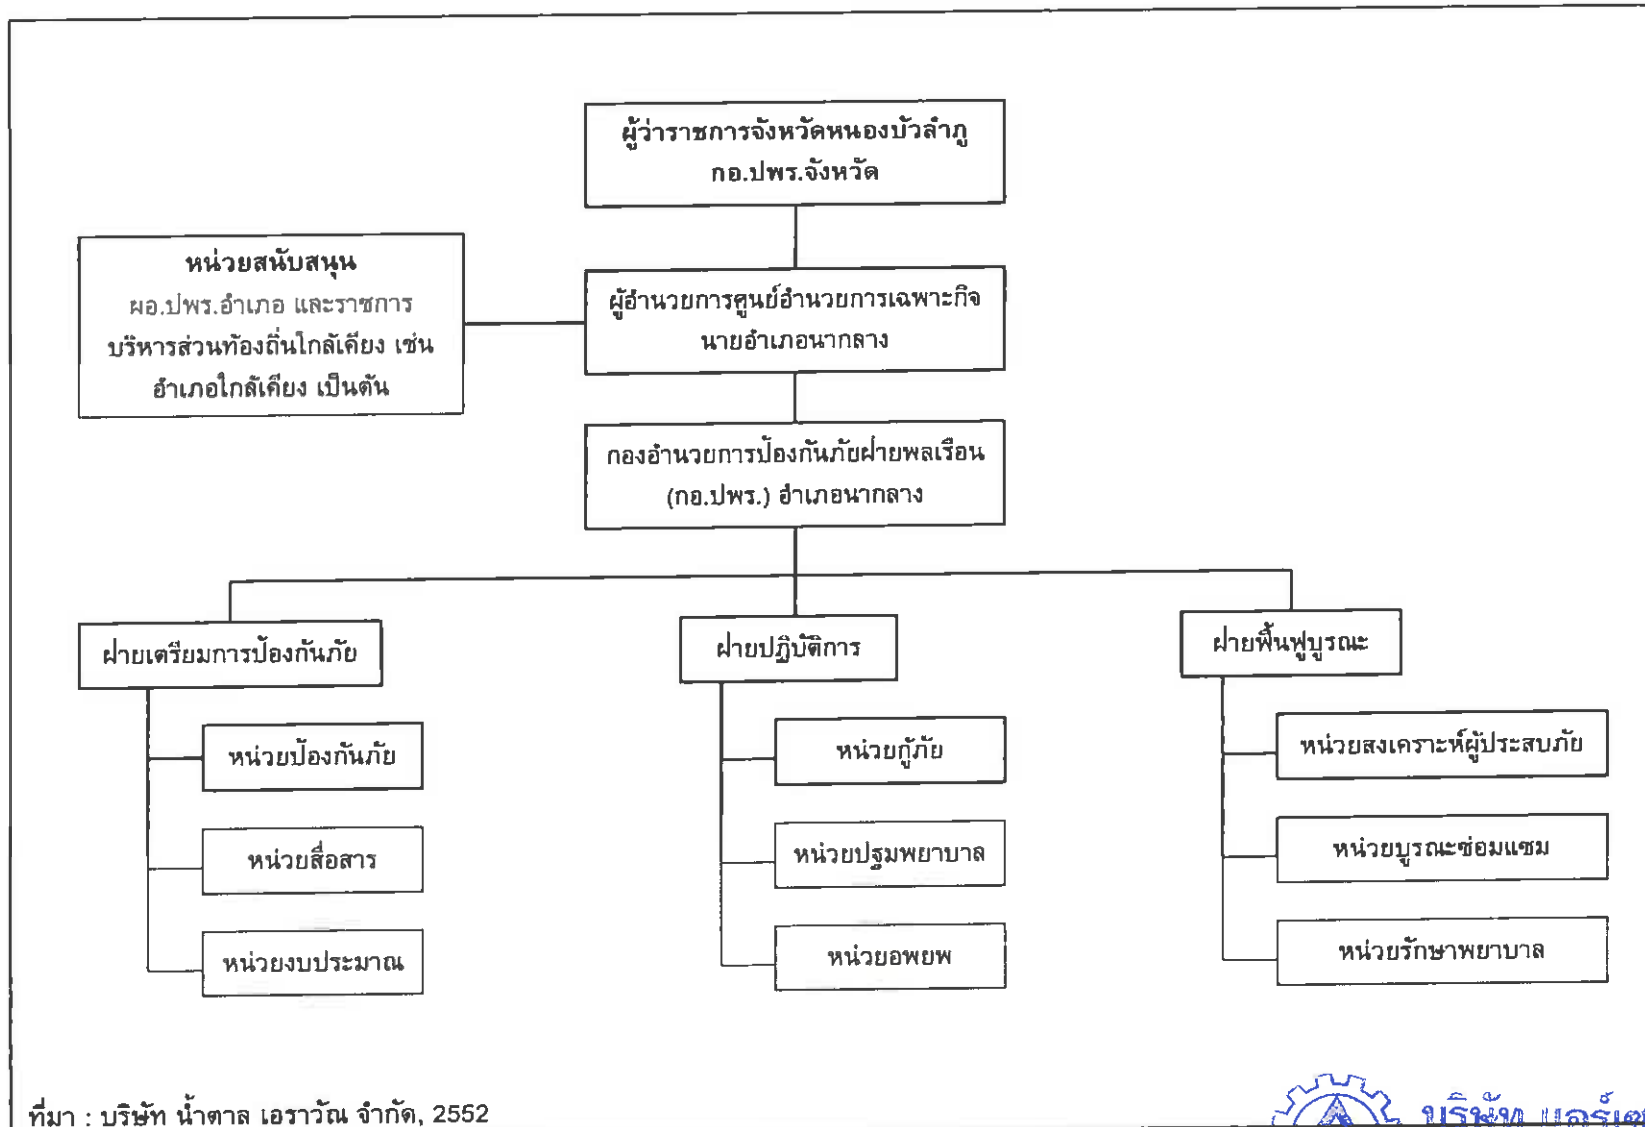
ผู้ว่าราชการจังหวัดหนองบัวลำภู
กอ.ปภ.จังหวัด

หน่วยสนับสนุน
ผอ.ปภ.อำเภอ และราชการบริหารส่วนท้องถิ่นใกล้เคียง เช่น อำเภอใกล้เคียง เป็นต้น

ผู้อำนวยการศูนย์อำนวยการเฉพาะกิจ
นายอำเภอนากลาง

กองอำนวยการป้องกันภัยฝ่ายพลเรือน
(กอ.ปภ.) อำเภอนากลาง

ฝ่ายเตรียมการป้องกันภัย

หน่วยป้องกันภัย

หน่วยสื่อสาร

หน่วยงบประมาณ

ฝ่ายปฏิบัติการ

หน่วยกู้ภัย

หน่วยปฐมพยาบาล

หน่วยอพยพ

ฝ่ายฟื้นฟูบูรณะ

หน่วยสงเคราะห์ผู้ประสบภัย

หน่วยบูรณะซ่อมแซม

หน่วยรักษาพยาบาล

ที่มา : บริษัท น้ำตาล เอราวัณ จำกัด, 2552

บริษัท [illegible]